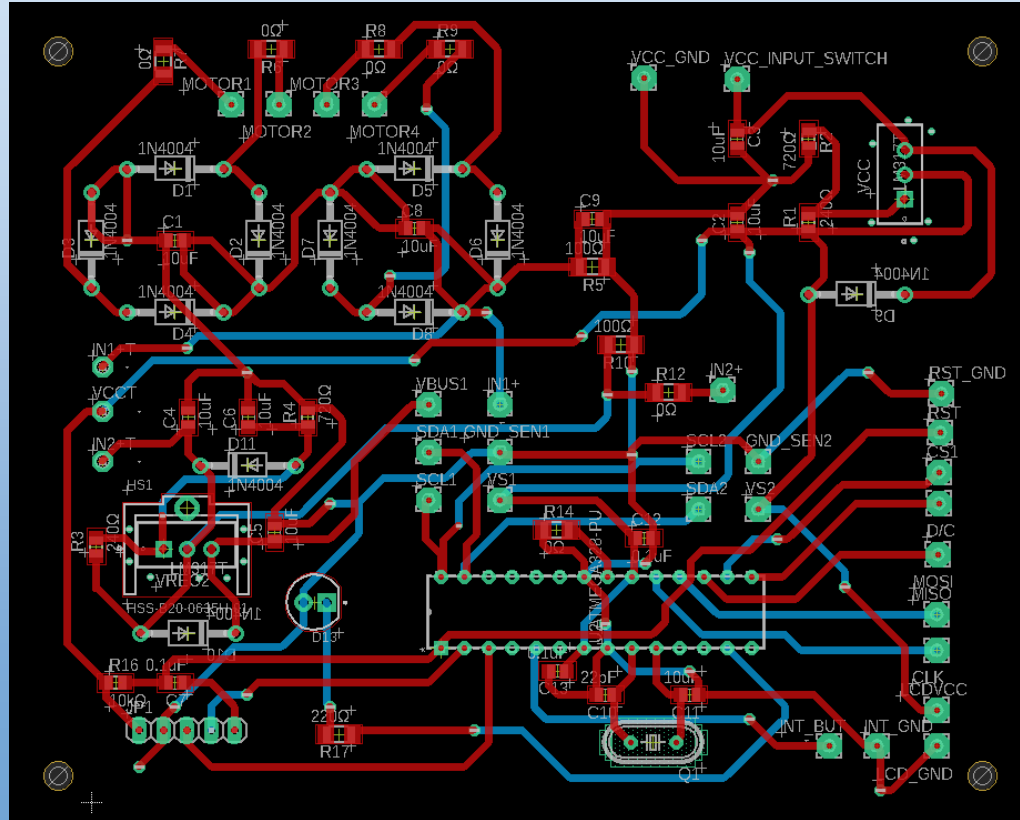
0Ω
R7
0Ω
R6
R8
0Ω
R9
0Ω
MOTOR1
MOTOR3
MOTOR2
MOTOR4
1N4004
D1
1N4004
D5
D3
1N4004
C1
10uF
D2
1N4004
D7
1N4004
C8
10uF
D6
1N4004
1N4004
D4
1N4004
D8
C9
10uF
100Ω
R5
VCC_GND
VCC_INPUT_SWITCH
10uF
C3
720Ω
R2
VCC
LM317T
C2
10uF
R1
240Ω
1N4004
D9
100Ω
R10
R12
0Ω
IN2+
IN1+
VCCT
C4
10uF
C6
10uF
R4
720Ω
IN2+
D11
1N4004
VBUS1
IN1+
SDA1
GND_SEN1
SCL1
VS1
SCL2
GND_SEN2
SDA2
VS2
RST_GND
RST
CS1
D/C
MOSI
MISO
CLK
LCDVCC
HS1
R3
240Ω
VREG2
C5
10uF
RSS-520-063540
1N4001
D10
D13
R14
0Ω
C12
0.1uF
ATMEGA328-PU
R16
10kΩ
0.1uF
C7
JP1
220Ω
R17
0.1uF
C13
22pF
C10
10uF
C11
Q1
INT_BUT
INT_GND
LCD_GND